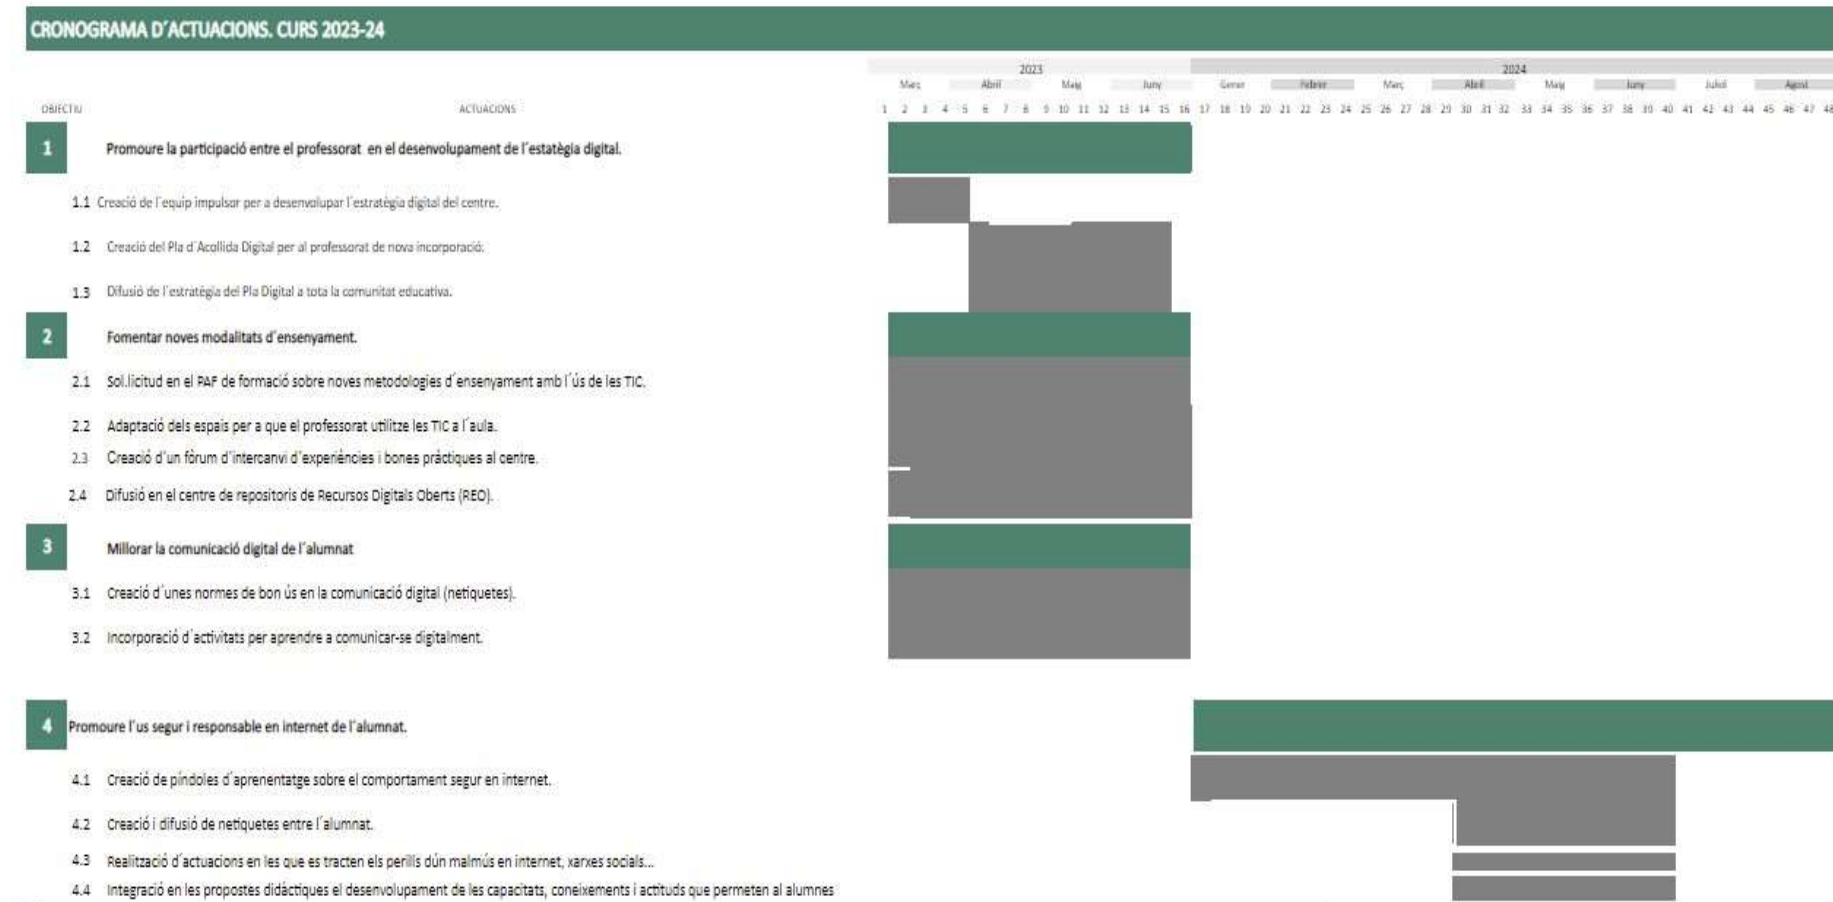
CRONOGRAMA D'ACTUACIONS. CURS 2023-24

| | | 2023 | | | | 2024 | | | | | | | |
|---|---|---|---|---|---|---|---|---|---|---|---|---|---|
| | | Març | Abril | Maig | Juny | Gener | Febrer | Març | Abril | Maig | Juny | Juliol | Agost |

OBJECTIU ACTUACIONS

1 2 3 4 5 6 7 8 9 10 11 12 13 14 15 16 17 18 19 20 21 22 23 24 25 26 27 28 29 30 31 32 33 34 35 36 37 38 39 40 41 42 43 44 45 46 47 48

1 Promoure la participació entre el professorat en el desenvolupament de l'estatègia digital.

1.1 Creació de l'equip impulsor per a desenvolupar l'estratègia digital del centre.

1.2 Creació del Pla d'Acollida Digital per al professorat de nova incorporació.

1.3 Difusió de l'estratègia del Pla Digital a tota la comunitat educativa.

2 Fomentar noves modalitats d'ensenyament.

2.1 Sol.licitud en el PAF de formació sobre noves metodologies d'ensenyament amb l'ús de les TIC.

2.2 Adaptació dels espais per a que el professorat utilitze les TIC a l'aula.

2.3 Creació d'un fòrum d'intercanvi d'experiències i bones pràctiques al centre.

2.4 Difusió en el centre de repositoris de Recursos Digitals Oberts (REO).

3 Millorar la comunicació digital de l'alumnat

3.1 Creació d'unes normes de bon ús en la comunicació digital (netiquetes).

3.2 Incorporació d'activitats per aprendre a comunicar-se digitalment.

4 Promoure l'us segur i responsable en internet de l'alumnat.

4.1 Creació de píndoles d'aprenentatge sobre el comportament segur en internet.

4.2 Creació i difusió de netiquetes entre l'alumnat.

4.3 Realització d'actuacions en les que es tracten els perills dún malmús en internet, xarxes socials...

4.4 Integració en les propostes didàctiques el desenvolupament de les capacitats, coneixements i actituds que permeten al alumnes